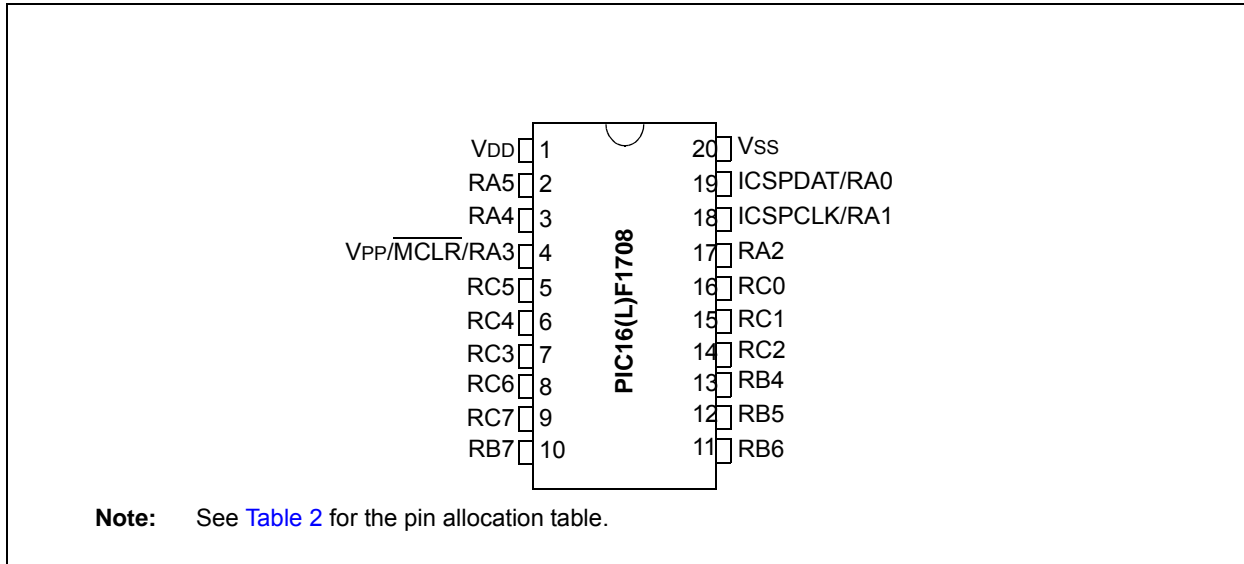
VDD 1
RA5 2
RA4 3
VPP/$\overline{\text{MCLR}}$/RA3 4
RC5 5
RC4 6
RC3 7
RC6 8
RC7 9
RB7 10

PIC16(L)F1708

20 VSS
19 ICSPDAT/RA0
18 ICSPCLK/RA1
17 RA2
16 RC0
15 RC1
14 RC2
13 RB4
12 RB5
11 RB6

**Note:** See Table 2 for the pin allocation table.